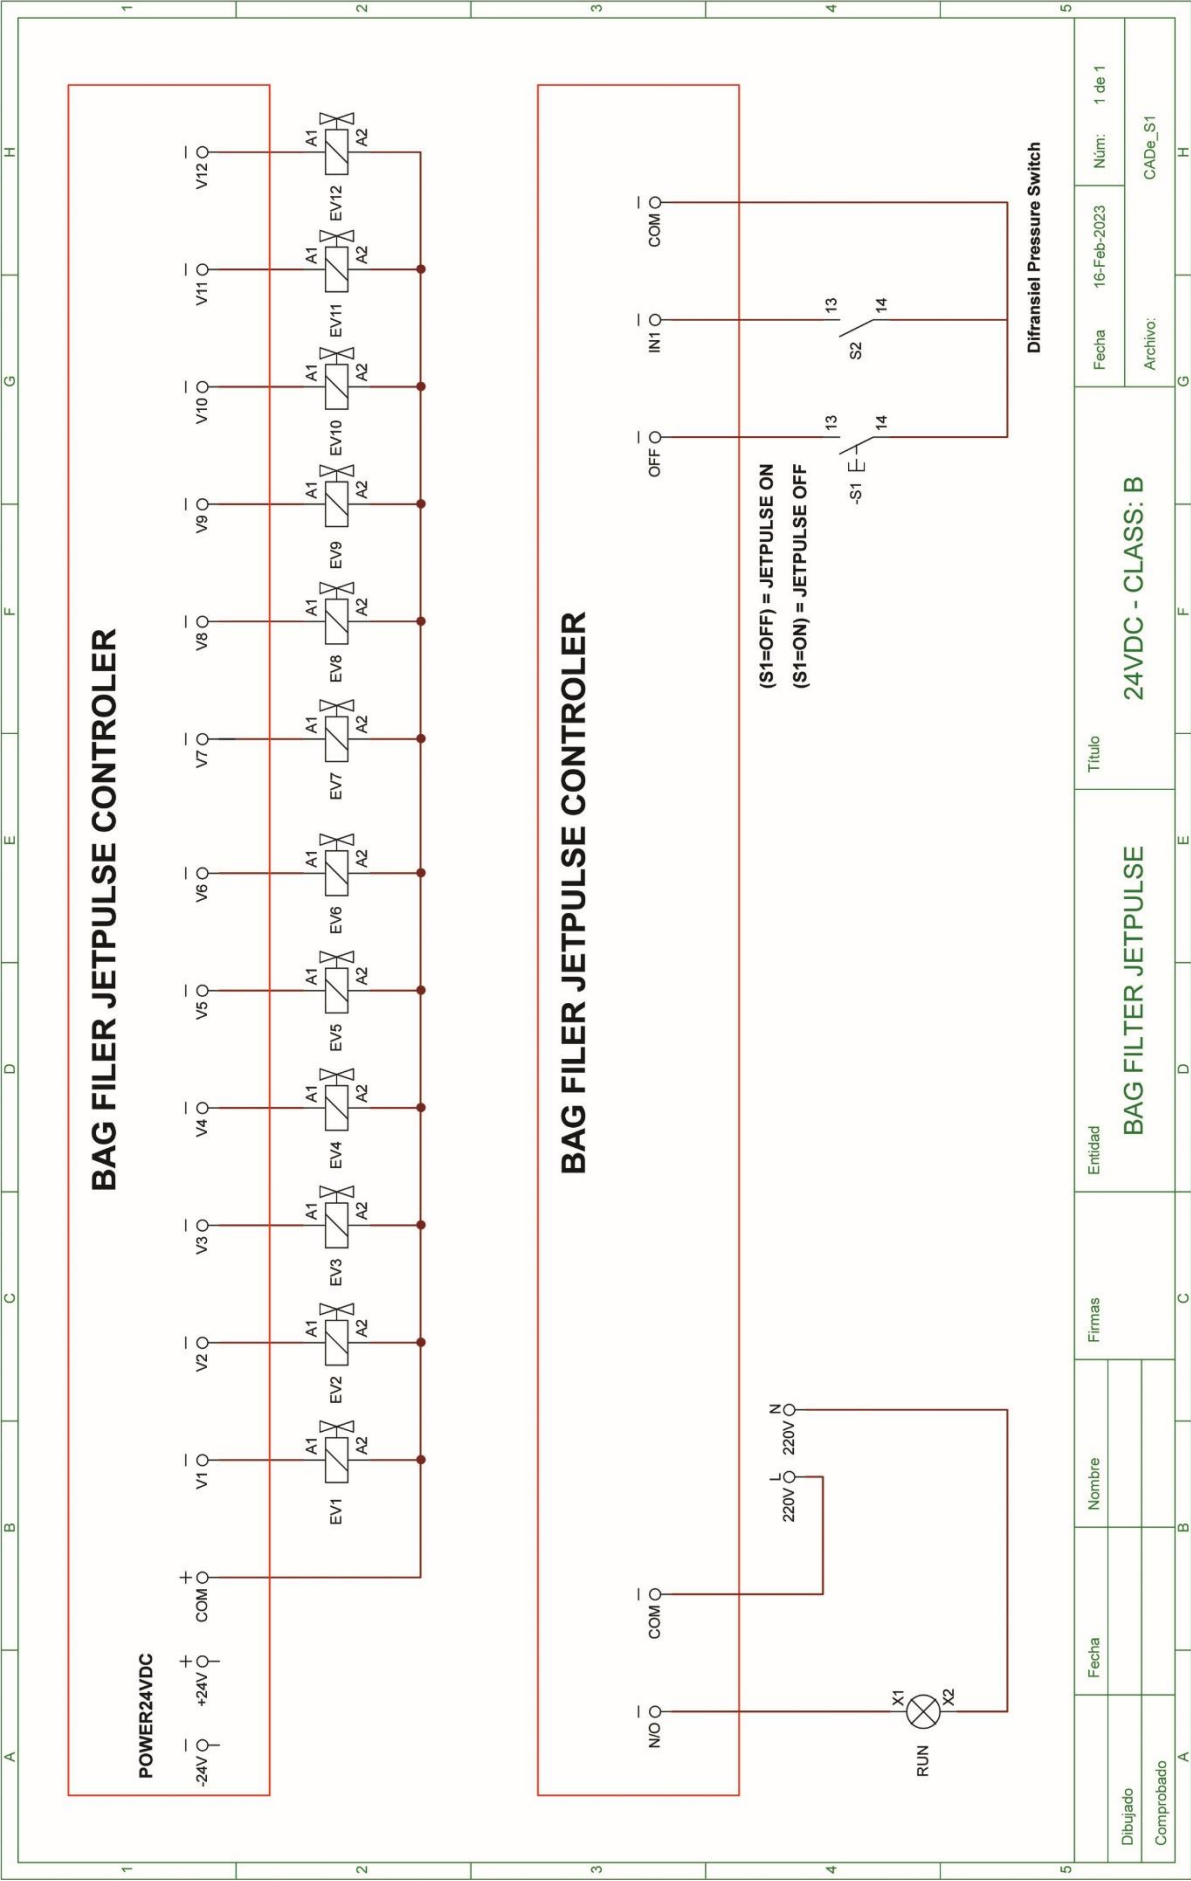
BAG FILER JETPULSE CONTROLER

POWER24VDC

-24V −
+24V +
COM +
V1 −
V2 −
V3 −
V4 −
V5 −
V6 −
V7 −
V8 −
V9 −
V10 −
V11 −
V12 −

EV1 A1 A2
EV2 A1 A2
EV3 A1 A2
EV4 A1 A2
EV5 A1 A2
EV6 A1 A2
EV7 A1 A2
EV8 A1 A2
EV9 A1 A2
EV10 A1 A2
EV11 A1 A2
EV12 A1 A2

BAG FILER JETPULSE CONTROLER

N/O −
COM −
OFF −
IN1 −
COM −

RUN X1 X2

220V L
220V N

(S1=OFF) = JETPULSE ON
(S1=ON) = JETPULSE OFF

-S1 13 14
S2 13 14

Difransiel Pressure Switch

Dibujado
Comprobado
Fecha
Nombre
Firmas
Entidad
BAG FILTER JETPULSE
Título
24VDC - CLASS: B
Fecha 16-Feb-2023
Archivo:
Núm: 1 de 1
CADe_S1

1 2 3 4 5
A B C D E F G H